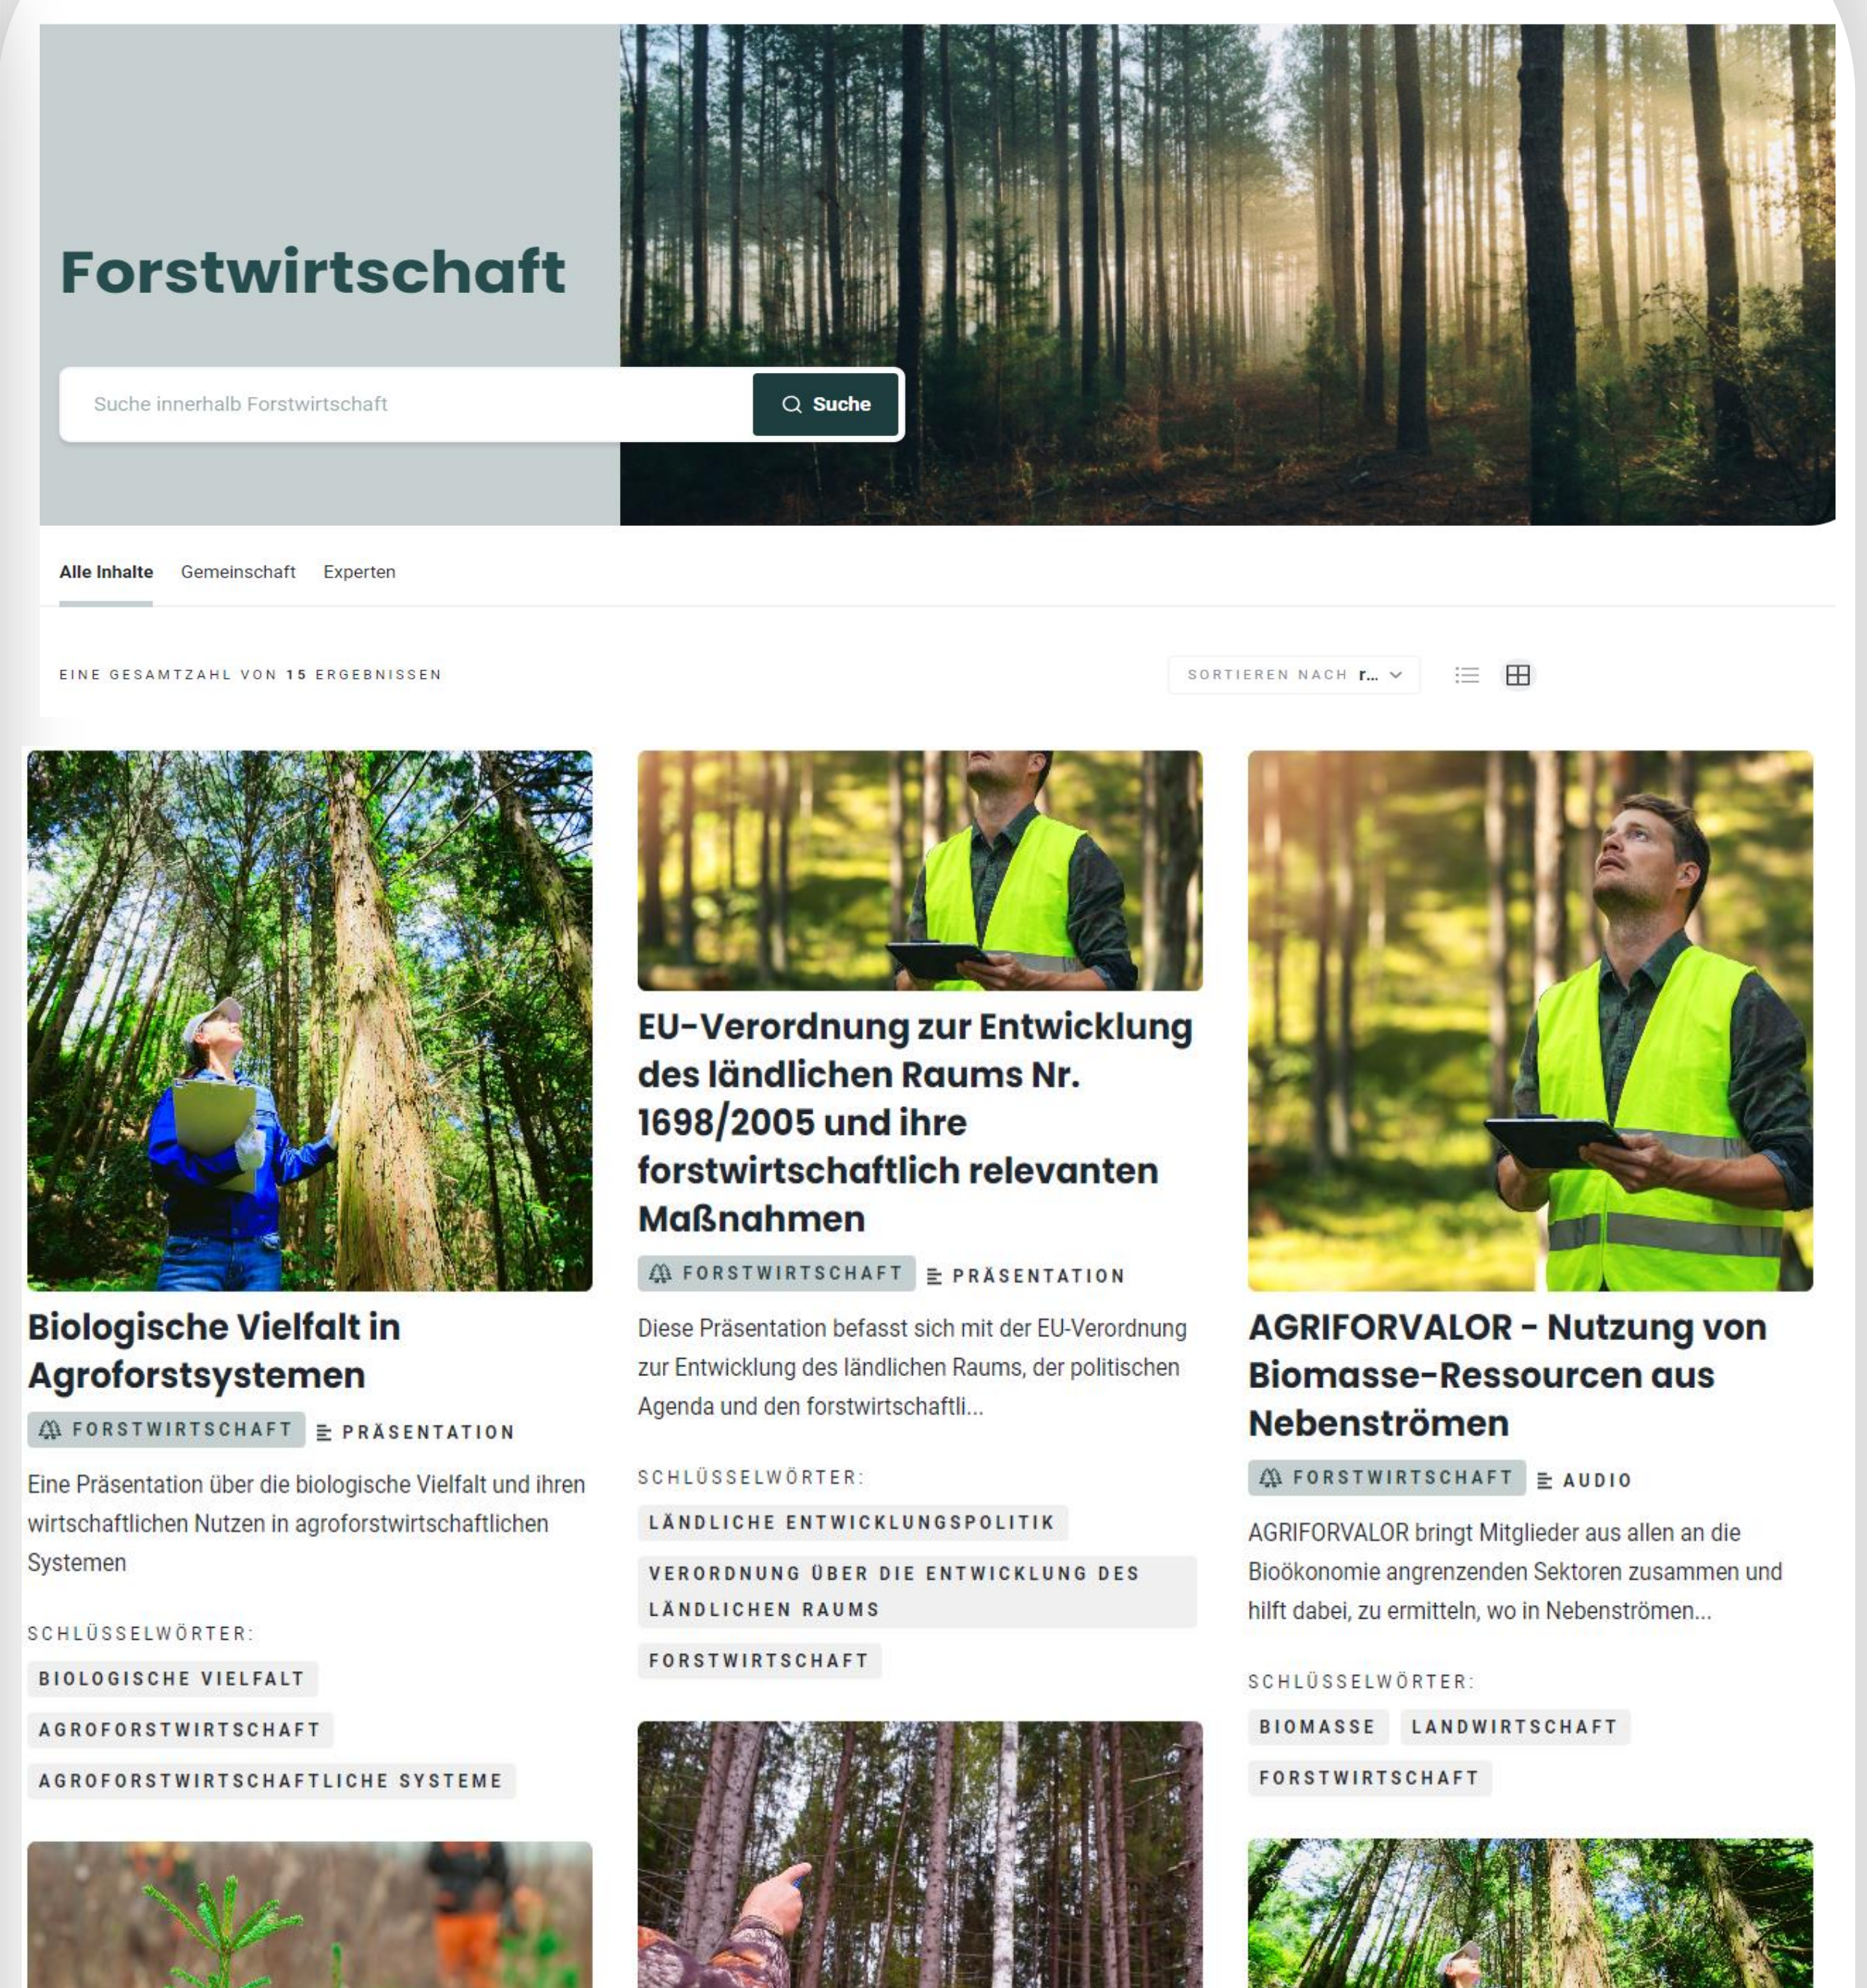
Forstwirtschaft

Suche innerhalb Forstwirtschaft

Suche

Alle Inhalte Gemeinschaft Experten

EINE GESAMTZAHL VON 15 ERGEBNISSEN

SORTIEREN NACH r...

Biologische Vielfalt in Agroforstsystemen

FORSTWIRTSCHAFT PRÄSENTATION

Eine Präsentation über die biologische Vielfalt und ihren wirtschaftlichen Nutzen in agroforstwirtschaftlichen Systemen

SCHLÜSSELWÖRTER:

BIOLOGISCHE VIELFALT

AGROFORSTWIRTSCHAFT

AGROFORSTWIRTSCHAFTLICHE SYSTEME

EU-Verordnung zur Entwicklung des ländlichen Raums Nr. 1698/2005 und ihre forstwirtschaftlich relevanten Maßnahmen

FORSTWIRTSCHAFT PRÄSENTATION

Diese Präsentation befasst sich mit der EU-Verordnung zur Entwicklung des ländlichen Raums, der politischen Agenda und den forstwirtschaftli...

SCHLÜSSELWÖRTER:

LÄNDLICHE ENTWICKLUNGSPOLITIK

VERORDNUNG ÜBER DIE ENTWICKLUNG DES LÄNDLICHEN RAUMS

FORSTWIRTSCHAFT

AGRIFORVALOR - Nutzung von Biomasse-Ressourcen aus Nebenströmen

FORSTWIRTSCHAFT AUDIO

AGRIFORVALOR bringt Mitglieder aus allen an die Bioökonomie angrenzenden Sektoren zusammen und hilft dabei, zu ermitteln, wo in Nebenströmen...

SCHLÜSSELWÖRTER:

BIOMASSE LANDWIRTSCHAFT

FORSTWIRTSCHAFT